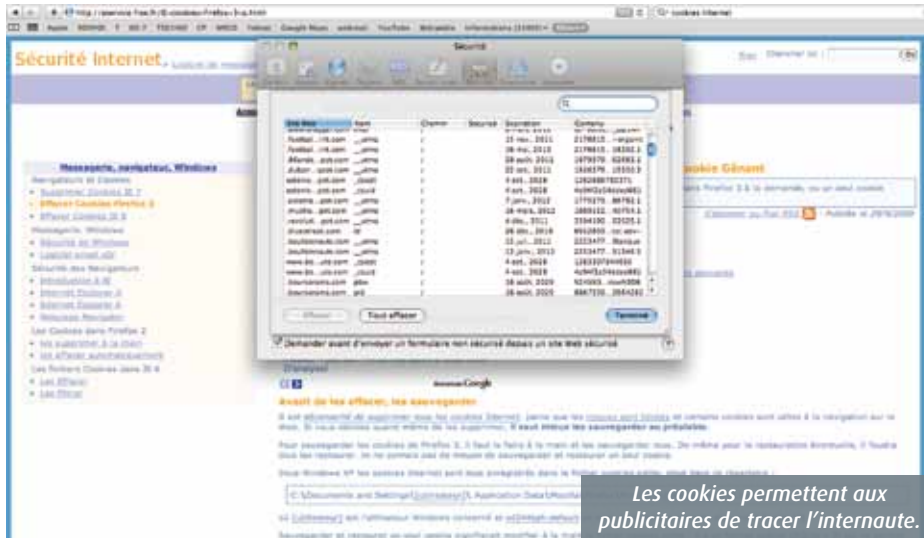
Sécurité Internet.

Sécurité

Effacer

Tout effacer

Terminé

Demander avant d'envoyer un formulaire non sécurisé depuis un site Web sécurisé

Messagerie, navigateur, Windows

Cookie Gênant

Avant de les effacer, les sauvegarder

Les cookies permettent aux publicitaires de tracer l'internaute.